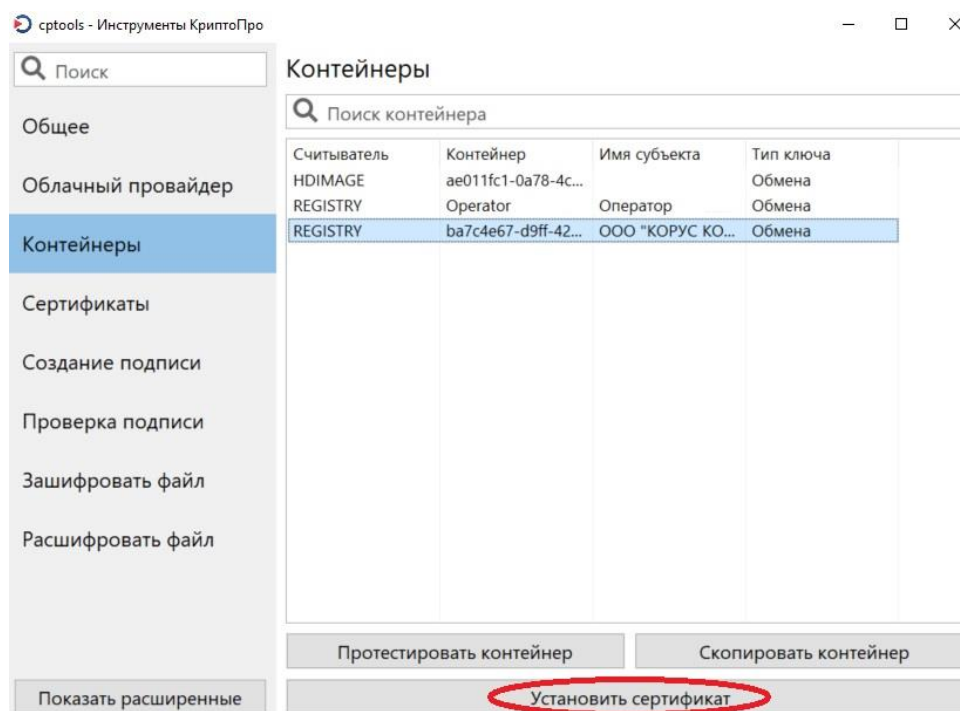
cptools - Инструменты КриптоПро

Поиск

Общее

Облачный провайдер

Контейнеры

Сертификаты

Создание подписи

Проверка подписи

Зашифровать файл

Расшифровать файл

Показать расширенные

Контейнеры

Поиск контейнера

| Считыватель | Контейнер | Имя субъекта | Тип ключа |
|---|---|---|---|
| HDIMAGE | ae011fc1-0a78-4c... | | Обмена |
| REGISTRY | Operator | Оператор | Обмена |
| REGISTRY | ba7c4e67-d9ff-42... | ООО "КОРУС КО... | Обмена |

Протестировать контейнер

Скопировать контейнер

Установить сертификат